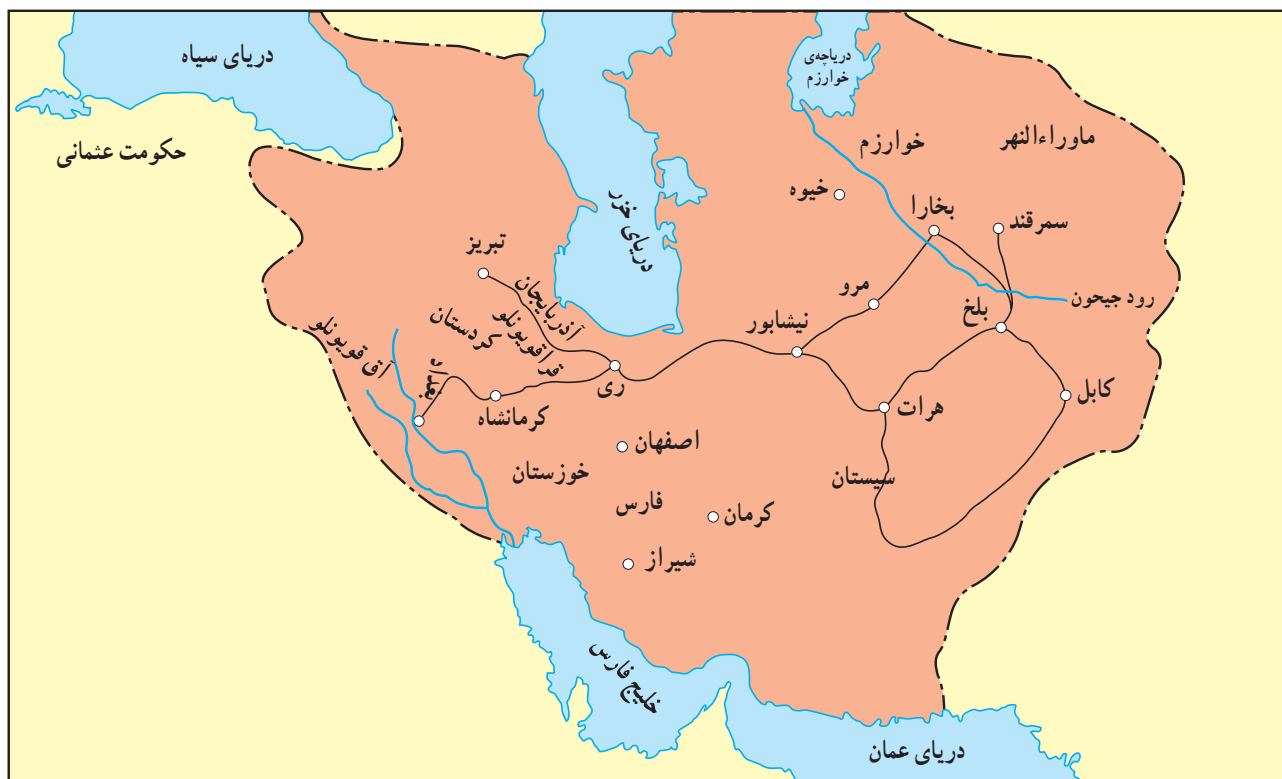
دریای سیاه

حکومت عثمانی

دریاچه‌ی خوارزم

خوارزم

ماوراءالنهر

دریای خزر

خیوه

بخارا

سمرقند

تبریز

آذربایجان

قراقویونلو

کردستان

آق قویونلو

عراق

مرو

رود جیحون

بلخ

نیشابور

ری

کرمانشاه

هرات

کابل

اصفهان

خوزستان

سیستان

فارس

کرمان

شیراز

خلیج فارس

دریای عمان